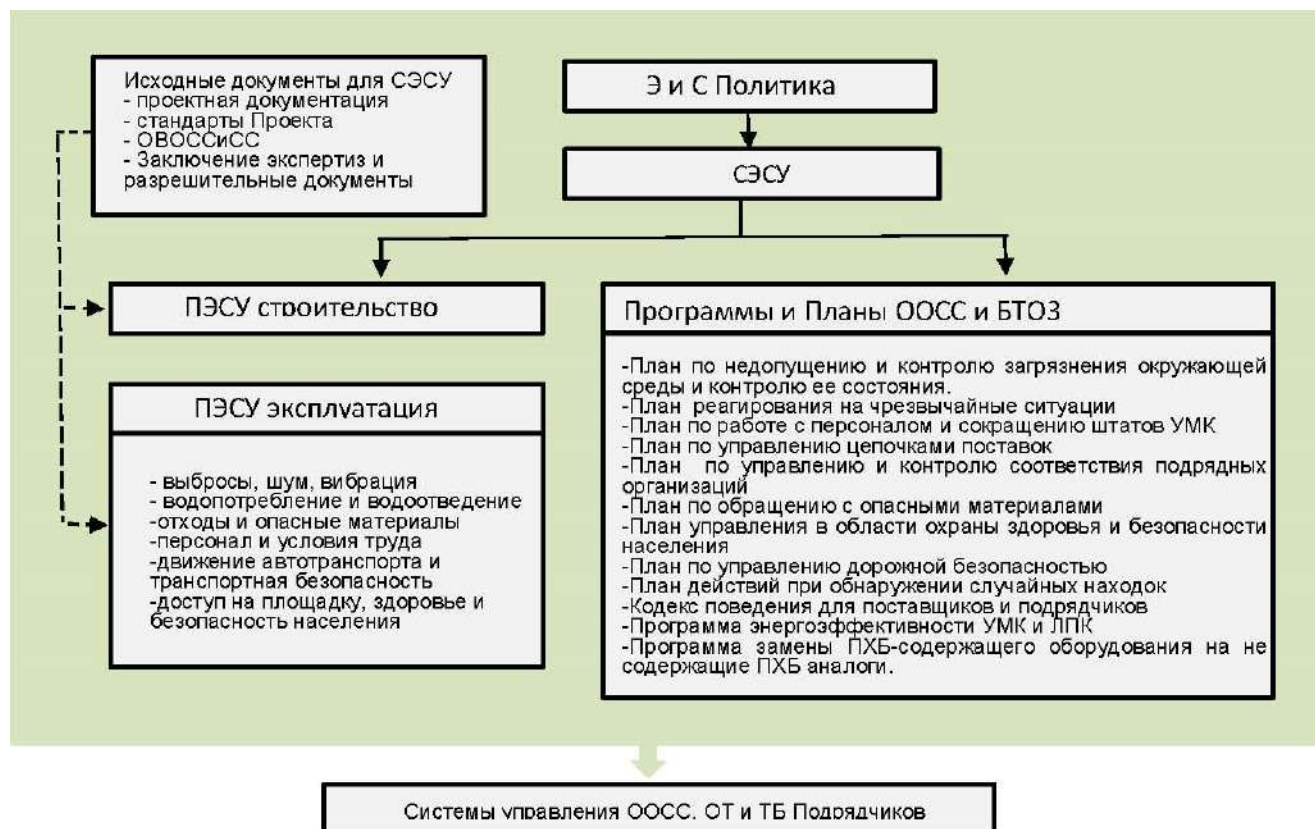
Исходные документы для СЭСУ
- проектная документация
- стандарты Проекта
- ОВОССиСС
- Заключение экспертиз и разрешительные документы

Э и С Политика

СЭСУ

ПЭСУ строительство

ПЭСУ эксплуатация

- выбросы, шум, вибрация
- водопотребление и водоотведение
-отходы и опасные материалы
-персонал и условия труда
-движение автотранспорта и транспортная безопасность
-доступ на площадку, здоровье и безопасность населения

Программы и Планы ООСС и БТОЗ

-План по недопущению и контролю загрязнения окружающей среды и контролю ее состояния.
-План реагирования на чрезвычайные ситуации
-План по работе с персоналом и сокращению штатов УМК
-План по управлению цепочками поставок
-План по управлению и контролю соответствия подрядных организаций
-План по обращению с опасными материалами
-План управления в области охраны здоровья и безопасности населения
-План по управлению дорожной безопасностью
-План действий при обнаружении случайных находок
-Кодекс поведения для поставщиков и подрядчиков
-Программа энергоэффективности УМК и ЛПК
-Программа замены ПХБ-содержащего оборудования на не содержащие ПХБ аналоги.

Системы управления ООСС, ОТ и ТБ Подрядчиков